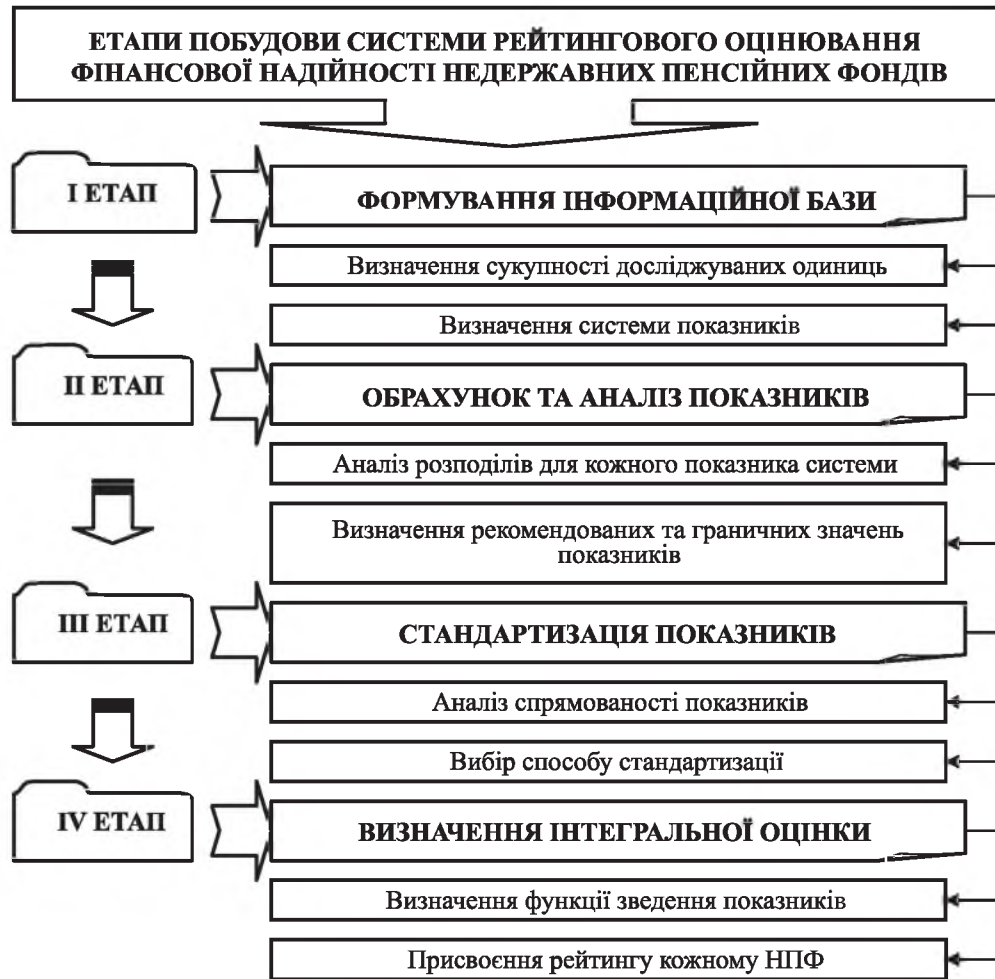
ЕТАПИ ПОБУДОВИ СИСТЕМИ РЕЙТИНГОВОГО ОЦІНЮВАННЯ ФІНАНСОВОЇ НАДІЙНОСТІ НЕДЕРЖАВНИХ ПЕНСІЙНИХ ФОНДІВ

I ЕТАП

ФОРМУВАННЯ ІНФОРМАЦІЙНОЇ БАЗИ

Визначення сукупності досліджуваних одиниць

Визначення системи показників

II ЕТАП

ОБРАХУНОК ТА АНАЛІЗ ПОКАЗНИКІВ

Аналіз розподілів для кожного показника системи

Визначення рекомендованих та граничних значень показників

III ЕТАП

СТАНДАРТИЗАЦІЯ ПОКАЗНИКІВ

Аналіз спрямованості показників

Вибір способу стандартизації

IV ЕТАП

ВИЗНАЧЕННЯ ІНТЕГРАЛЬНОЇ ОЦІНКИ

Визначення функції зведення показників

Присвоєння рейтингу кожному НПФ